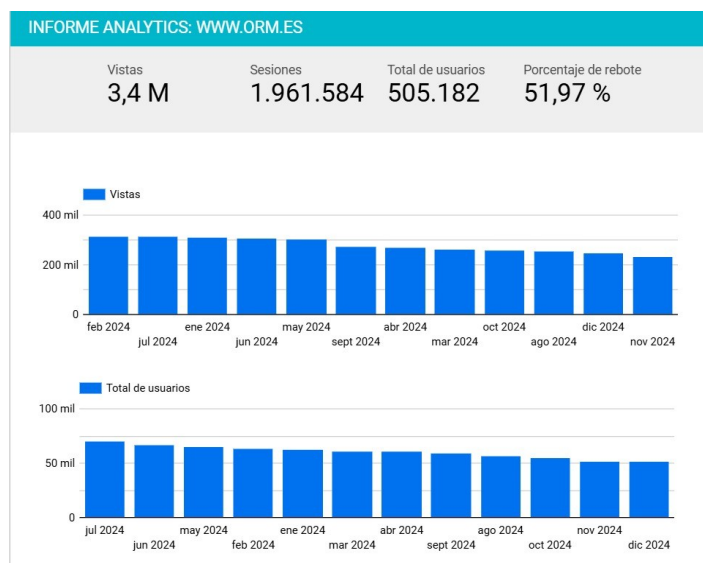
INFORME ANALYTICS: WWW.ORM.ES

Vistas
3,4 M

Sesiones
1.961.584

Total de usuarios
505.182

Porcentaje de rebote
51,97 %

Vistas

400 mil
200 mil
0

feb 2024
jul 2024
ene 2024
jun 2024
may 2024
sept 2024
abr 2024
mar 2024
oct 2024
ago 2024
dic 2024
nov 2024

Total de usuarios

100 mil
50 mil
0

jul 2024
jun 2024
may 2024
feb 2024
ene 2024
mar 2024
abr 2024
sept 2024
ago 2024
oct 2024
nov 2024
dic 2024